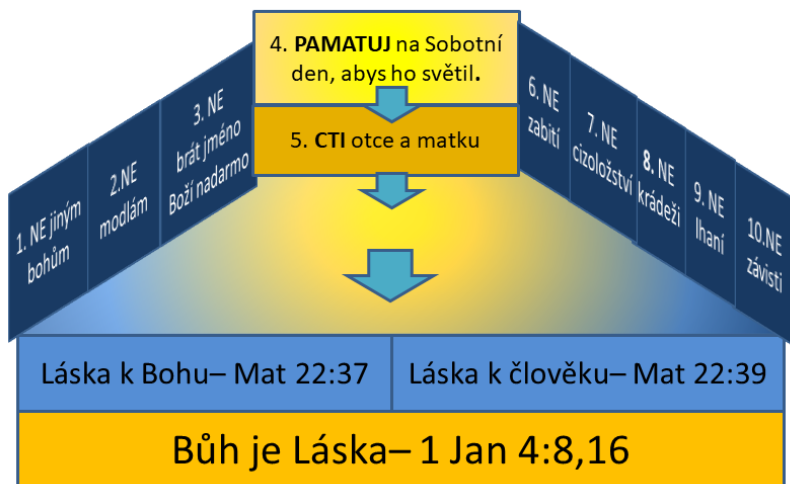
4. PAMATUJ na Sobotní den, abys ho světil.

5. CTI otce a matku

1. NE jiným bohům

2.NE modlám

3. NE brát jméno Boží nadarmo

6. NE zabití

7. NE cizoložství

8. NE krádeži

9. NE lhaní

10.NE závisti

Láska k Bohu– Mat 22:37

Láska k člověku– Mat 22:39

Bůh je Láska– 1 Jan 4:8,16